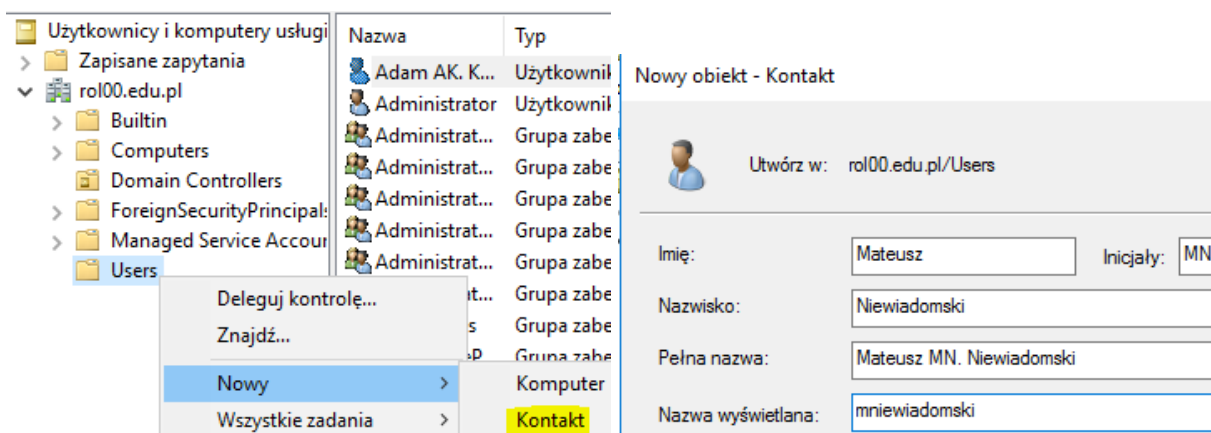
Użytkownicy i komputery usługi
Zapisane zapytania
rol00.edu.pl
Builtin
Computers
Domain Controllers
ForeignSecurityPrincipals
Managed Service Accour
Users

Nazwa
Typ
Adam AK. K...
Użytkownik
Administrator
Użytkownik
Administrat...
Grupa zabe
Administrat...
Grupa zabe
Administrat...
Grupa zabe
Administrat...
Grupa zabe
Administrat...
Grupa zabe
...t...
Grupa zabe
...s
Grupa zabe
...P
Grupa zabe

Deleguj kontrolę...
Znajdź...
Nowy
Wszystkie zadania
Komputer
Kontakt

Nowy obiekt - Kontakt

Utwórz w: rol00.edu.pl/Users

Imię:
Mateusz
Inicjały:
MN
Nazwisko:
Niewiadomski
Pełna nazwa:
Mateusz MN. Niewiadomski
Nazwa wyświetlana:
mniewiadomski